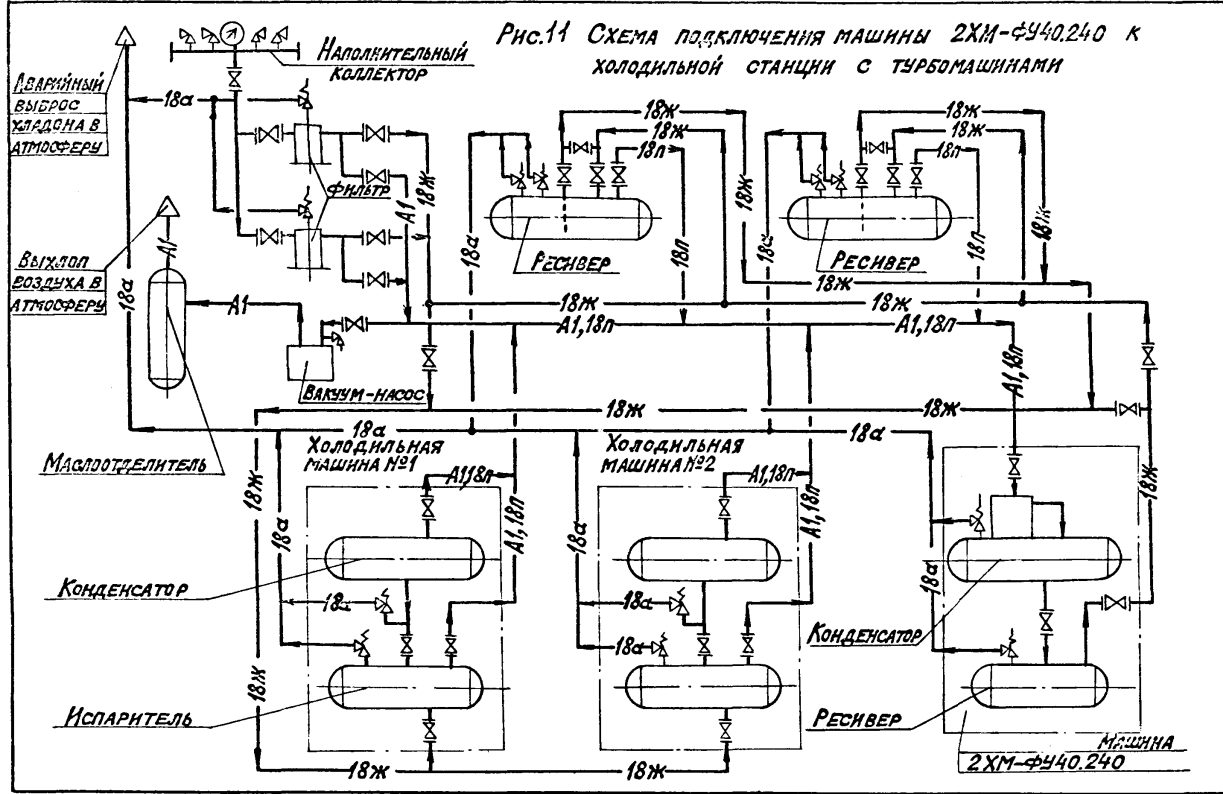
Рис.11 Схема подключения машины 2ХМ-ФУ40.240 к холодильной станции с турбомашинами

Наполнительный коллектор

Аварийный выброс хладона в атмосферу

Выхлоп воздуха в атмосферу

Фильтр

Ресивер

Ресивер

Вакуум-насос

Маслоотделитель

Холодильная машина №1

Холодильная машина №2

Конденсатор

Испаритель

Конденсатор

Ресивер

Машина 2ХМ-ФУ40.240

18а
18ж
18ж
18ж
18п
18ж
18ж
18п
18ж
A1
18ж
18а
18п
18ж
18п
18ж
A1
A1
18ж
18ж
A1,18п
A1,18п
A1,18п
18ж
18ж
18а
18а
18а
A1,18п
A1,18п
A1,18п
A1,18п
18ж
18а
18а
18а
18а
18а
18а
18ж
18ж
18ж
18ж